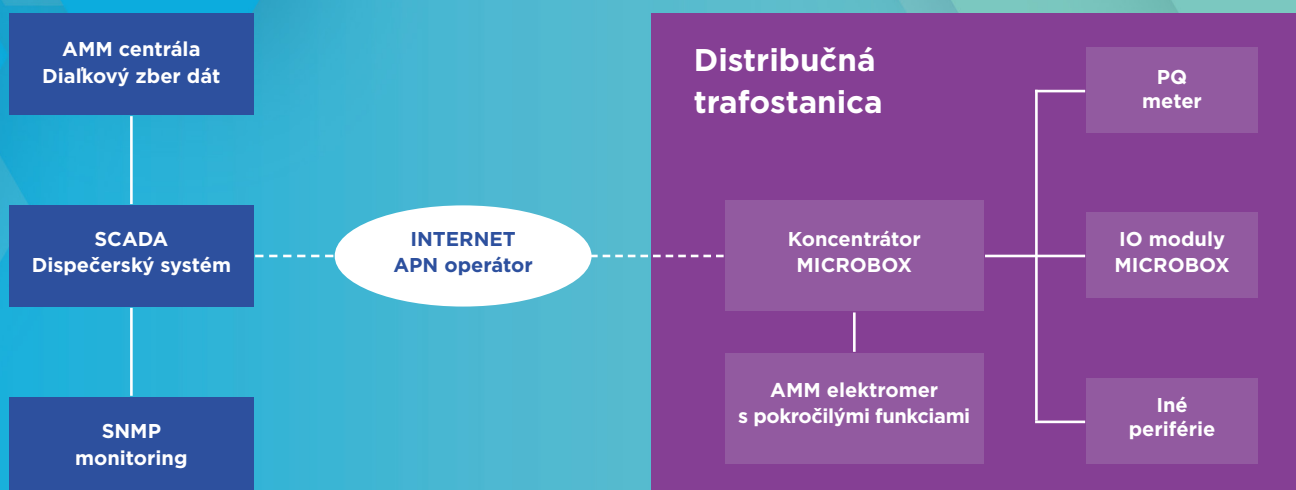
AMM centrála
Diaľkový zber dát

SCADA
Dispečerský systém

SNMP
monitoring

INTERNET
APN operátor

Distribučná trafostanica

Koncentrátor
MICROBOX

AMM elektromer
s pokročilými funkciami

PQ
meter

IO moduly
MICROBOX

Iné
periférie